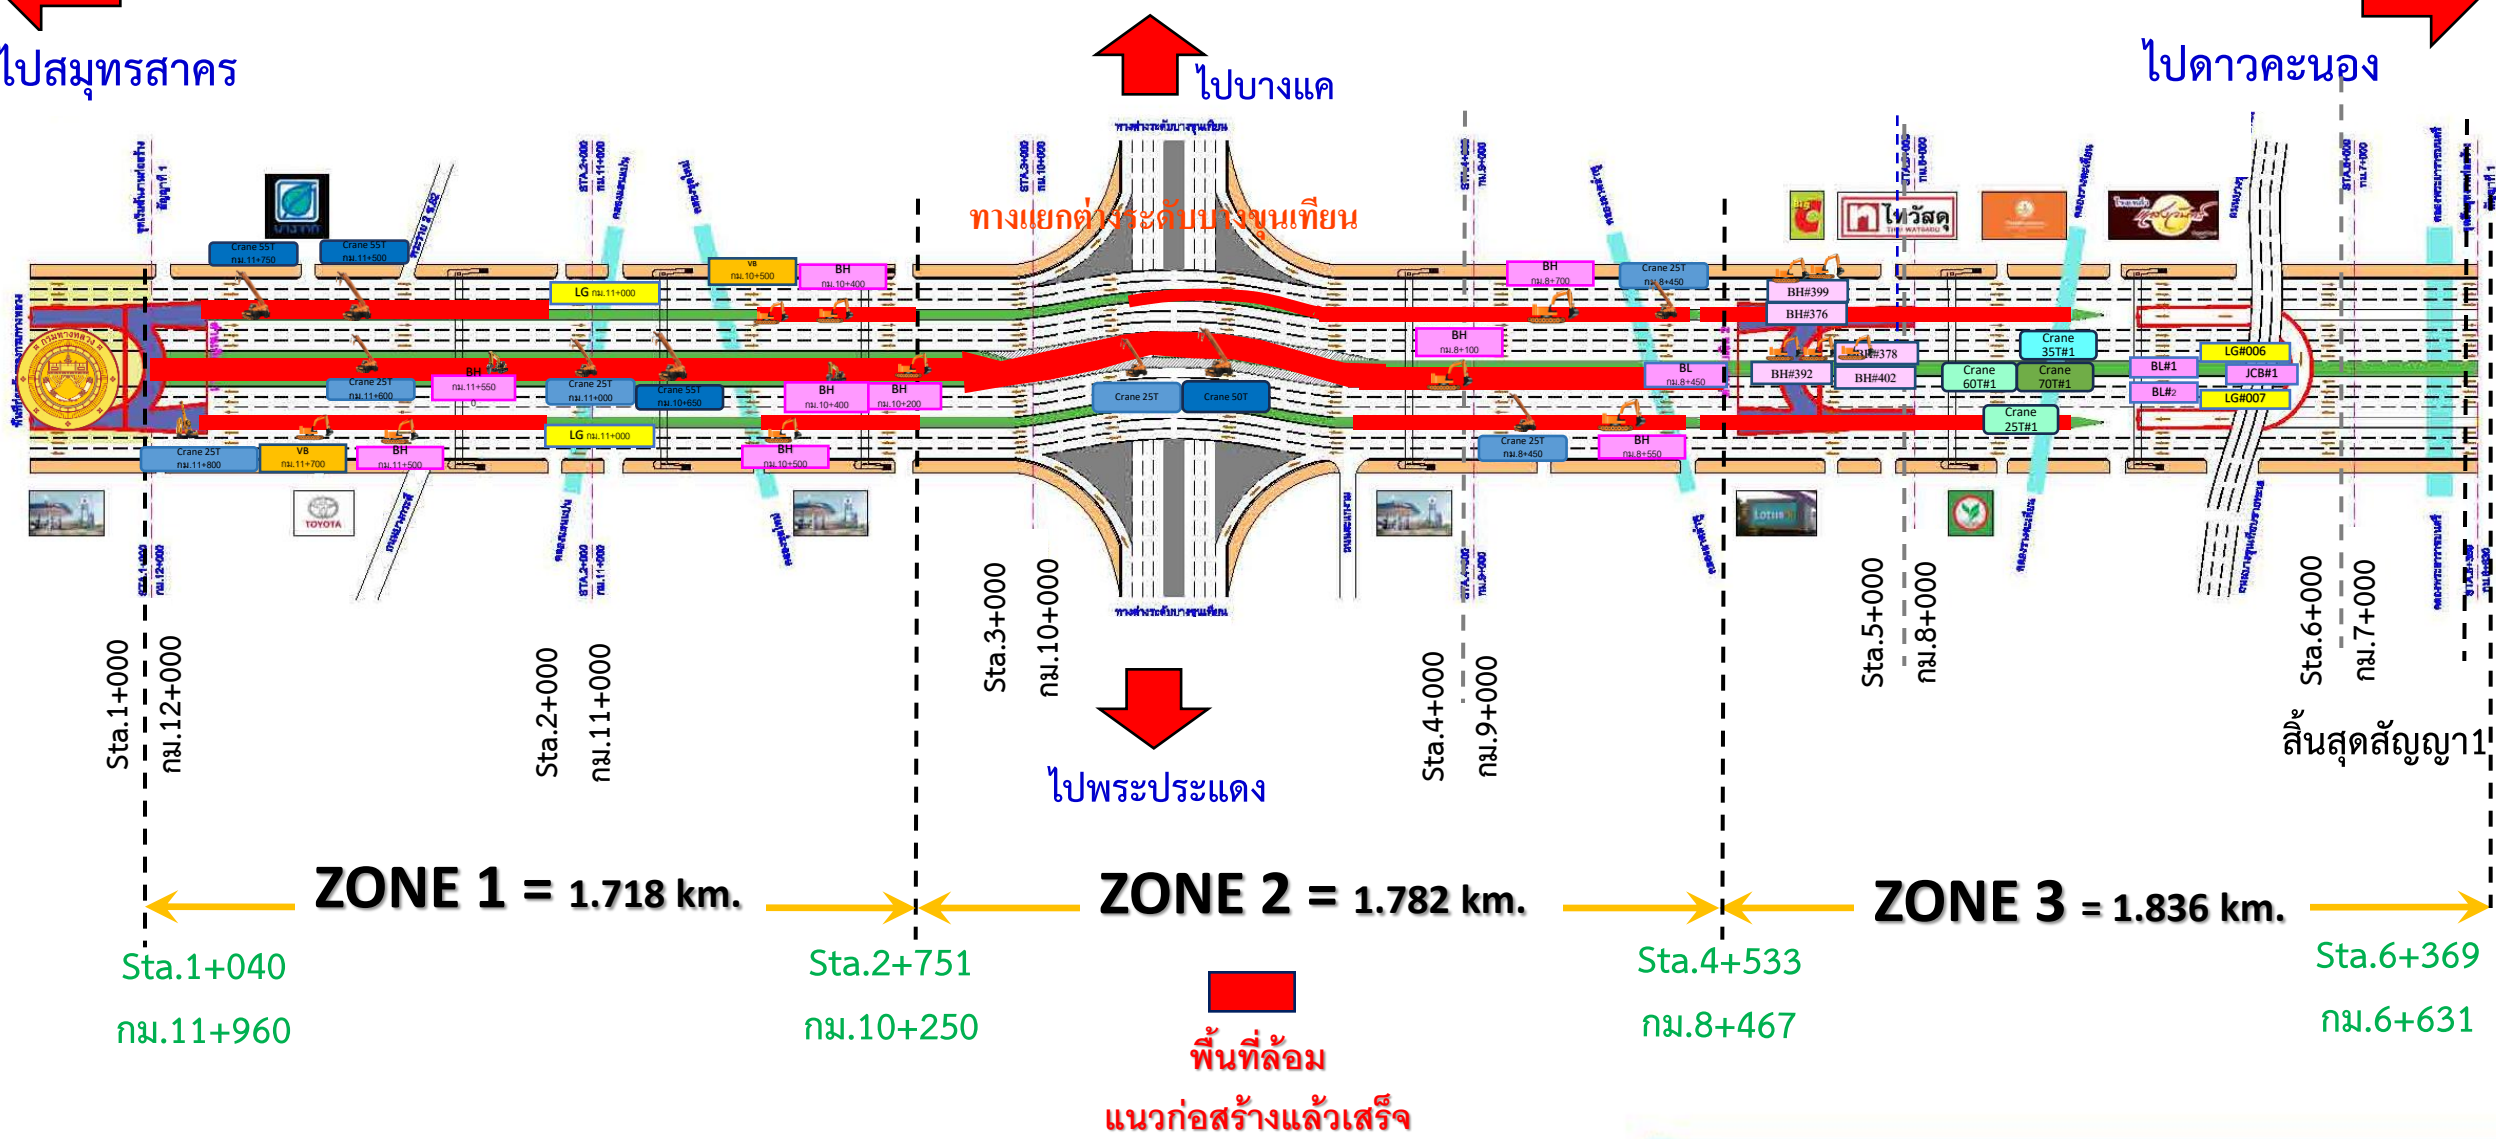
ไปสมุทรสาคร

ไปบางแค

ไปดาวคะนอง

ทางแยกต่างระดับบางขุนเทียน

Crane 55T กม.11+750
Crane 55T กม.11+500
LG กม.11+000
VB กม.10+500
BH กม.10+400
BH กม.8+700
Crane 25T กม.8+450
BH#399
BH#376
BH กม.8+100
BH#378
Crane 35T#1
BH#392
BH#402
Crane 60T#1
Crane 70T#1
Crane 25T#1
BL กม.8+450
BL#1
BL#2
LG#006
JCB#1
LG#007
Crane 25T กม.11+600
BH กม.11+550
Crane 25T กม.11+000
Crane 55T กม.10+650
BH กม.10+400
BH กม.10+200
Crane 25T
Crane 50T
Crane 25T กม.11+800
VB กม.11+700
BH กม.11+500
LG กม.11+000
BH กม.10+500
Crane 25T กม.8+450
BH กม.8+550

ไทวัสดุ
TOYOTA
LOTUS

Sta.1+000
กม.12+000
Sta.2+000
กม.11+000
Sta.3+000
กม.10+000
Sta.4+000
กม.9+000
Sta.5+000
กม.8+000
Sta.6+000
กม.7+000

ไปพระประแดง

สิ้นสุดสัญญา1

ZONE 1 = 1.718 km.
ZONE 2 = 1.782 km.
ZONE 3 = 1.836 km.

Sta.1+040
กม.11+960

Sta.2+751
กม.10+250

Sta.4+533
กม.8+467

Sta.6+369
กม.6+631

พื้นที่ล้อม
แนวก่อสร้างแล้วเสร็จ